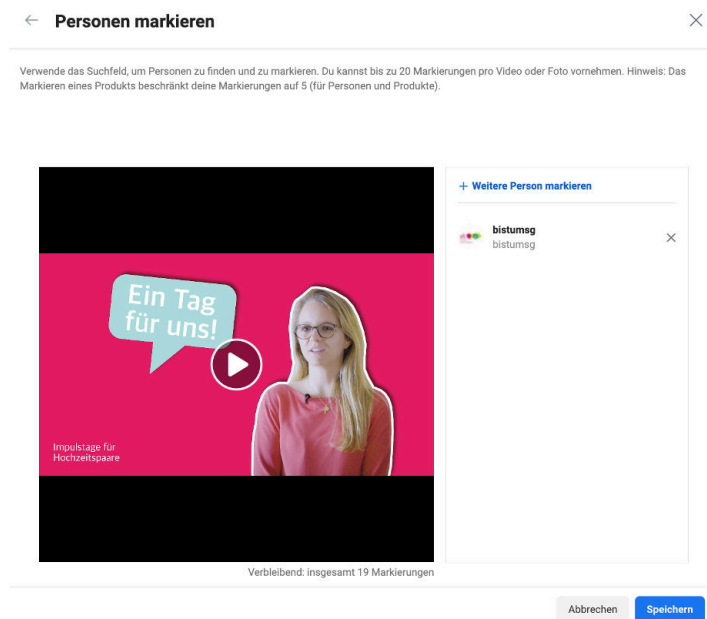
Personen markieren

Verwende das Suchfeld, um Personen zu finden und zu markieren. Du kannst bis zu 20 Markierungen pro Video oder Foto vornehmen. Hinweis: Das Markieren eines Produkts beschränkt deine Markierungen auf 5 (für Personen und Produkte).

Ein Tag für uns!

Impulstage für Hochzeitspaare

+ Weitere Person markieren

bistumsg
bistumsg

Verbleibend: insgesamt 19 Markierungen

Abbrechen Speichern